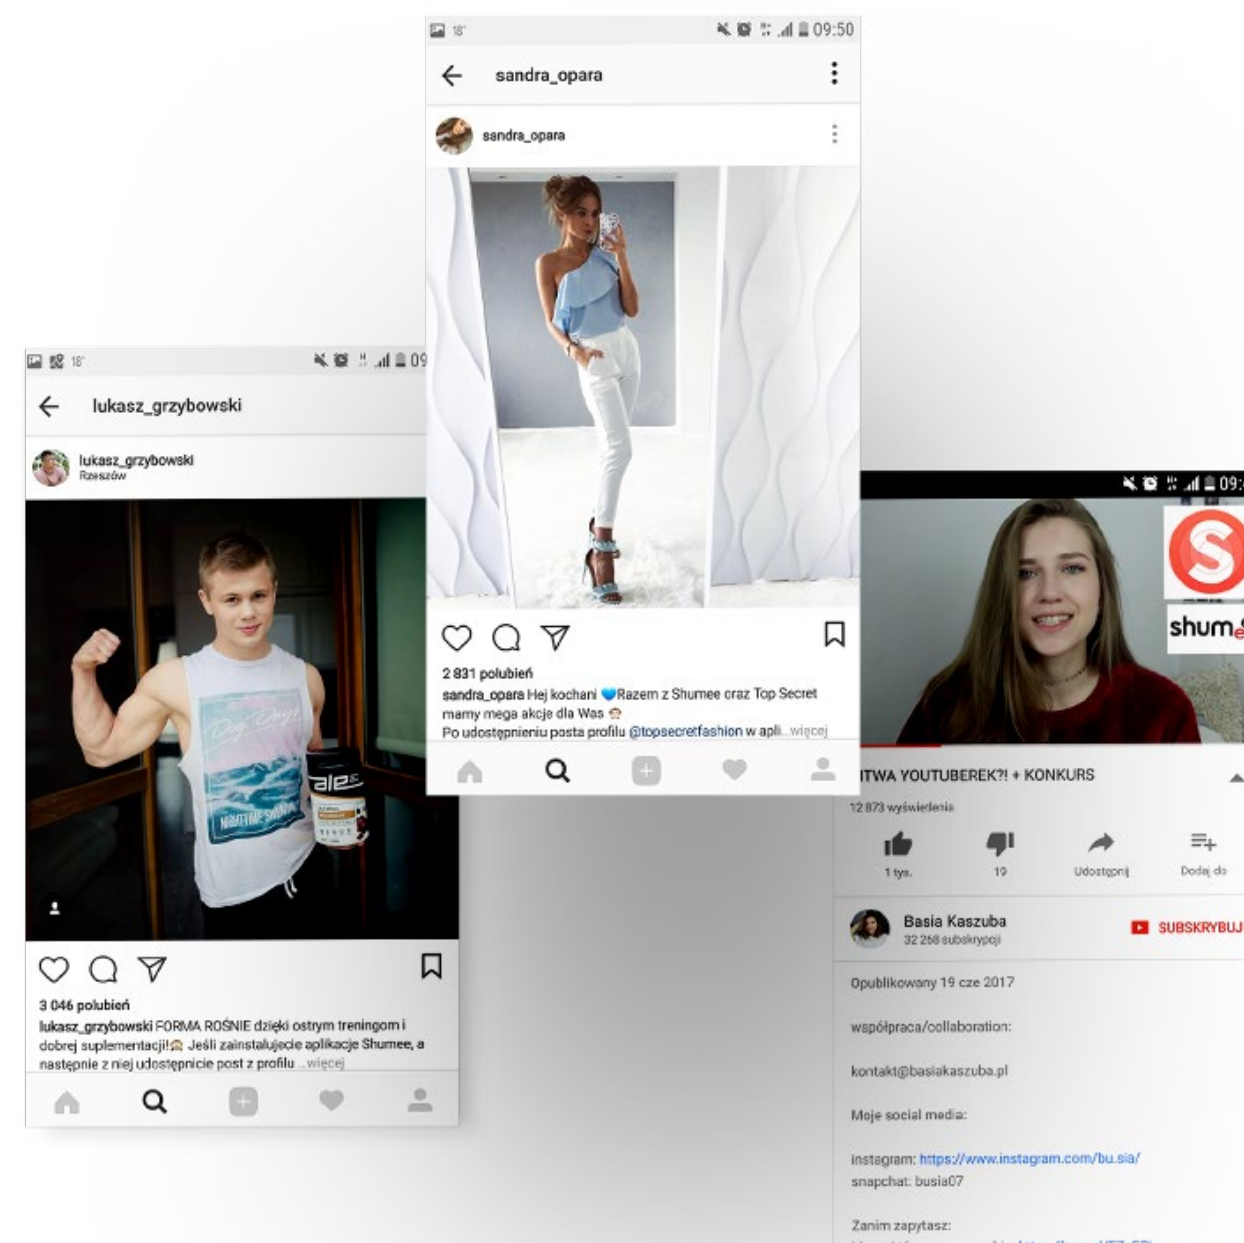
18° 09:50

sandra_opara

sandra_opara

2 831 polubień

sandra_opara Hej kochani Razem z Shumee oraz Top Secret mamy mega akcje dla Was

Po udostępnieniu posta profilu @topsecretfashion w apli... więcej

18° 09

lukasz_grzybowski

lukasz_grzybowski
Rzeszów

3 046 polubień

lukasz_grzybowski FORMA ROŚNIE dzięki ostrym treningom i dobrej suplementacji! Jeśli zainstalujecie aplikacje Shumee, a następnie z niej udostępnicie post z profilu ... więcej

09:

shum

ITWA YOUTUBEREK?! + KONKURS

12 873 wyświetlenia

1 tys.

19

Udostępnij

Dodaj do

Basia Kaszuba
32 268 subskrypcji

SUBSKRYBUJ

Opublikowany 19 cze 2017

współpraca/collaboration:

kontakt@basiakaszuba.pl

Moje social media:

instagram: https://www.instagram.com/bu.sia/
snapchat: busia07

Zanim zapytasz: